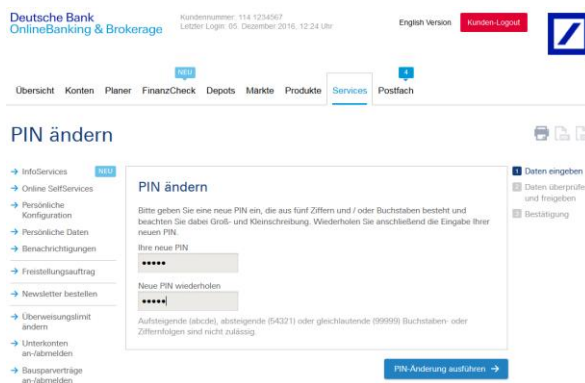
Deutsche Bank
OnlineBanking & Brokerage

Kundennummer: 114 1234567
Letzter Login: 05. Dezember 2016, 12:24 Uhr

English Version

Kunden-Logout

Übersicht Konten Planer NEU FinanzCheck Depots Märkte Produkte Services 4 Postfach

PIN ändern

→ InfoServices NEU
→ Online SelfServices
→ Persönliche Konfiguration
→ Persönliche Daten
→ Benachrichtigungen
→ Freistellungsauftrag
→ Newsletter bestellen
→ Überweisungslimit ändern
→ Unterkonten an-/abmelden
→ Bausparverträge an-/abmelden

PIN ändern

Bitte geben Sie eine neue PIN ein, die aus fünf Ziffern und / oder Buchstaben besteht und beachten Sie dabei Groß- und Kleinschreibung. Wiederholen Sie anschließend die Eingabe Ihrer neuen PIN.

Ihre neue PIN
•••••

Neue PIN wiederholen
•••••

Aufsteigende (abcde), absteigende (54321) oder gleichlautende (99999) Buchstaben- oder Ziffernfolgen sind nicht zulässig.

PIN-Änderung ausführen →

1 Daten eingeben
2 Daten überprüfen und freigeben
3 Bestätigung